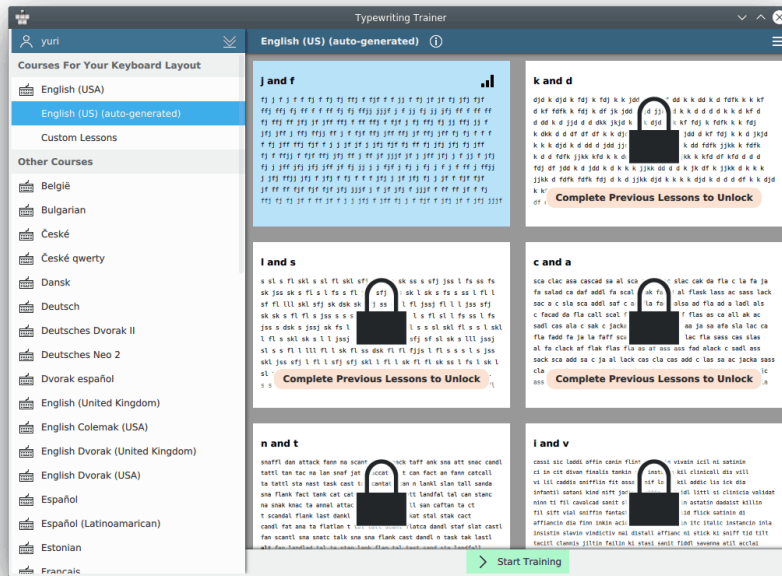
Typewriting Trainer

yuri

Courses For Your Keyboard Layout

English (USA)

English (US) (auto-generated)

Custom Lessons

Other Courses

België

Bulgarian

České

České qwerty

Dansk

Deutsch

Deutsches Dvorak II

Deutsches Neo 2

Dvorak español

English (United Kingdom)

English Colemak (USA)

English Dvorak (United Kingdom)

English Dvorak (USA)

Español

Español (Latinoamarican)

Estonian

Français

English (US) (auto-generated)

j and f

fj j f j f f fj fj ffj f fjf f f jj f fj jf jf fj jfj fjf

k and d

djd k djd k fdj k fdj k jdd dd k k dd k d fdfk k k kf

Complete Previous Lessons to Unlock

l and s

ss sl s fl skl s sl fl skl sff sk ss s sfj jss l fs ss fs

Complete Previous Lessons to Unlock

c and a

sca clac asa cascad sa al sca slac cak da fla c la fa ja

Complete Previous Lessons to Unlock

n and tt

snaffl dan attack fann na scant tack taff ank sna att snac candl

i and v

cassi sic laddi affin canin flint vivain icil ni satinin

Start Training